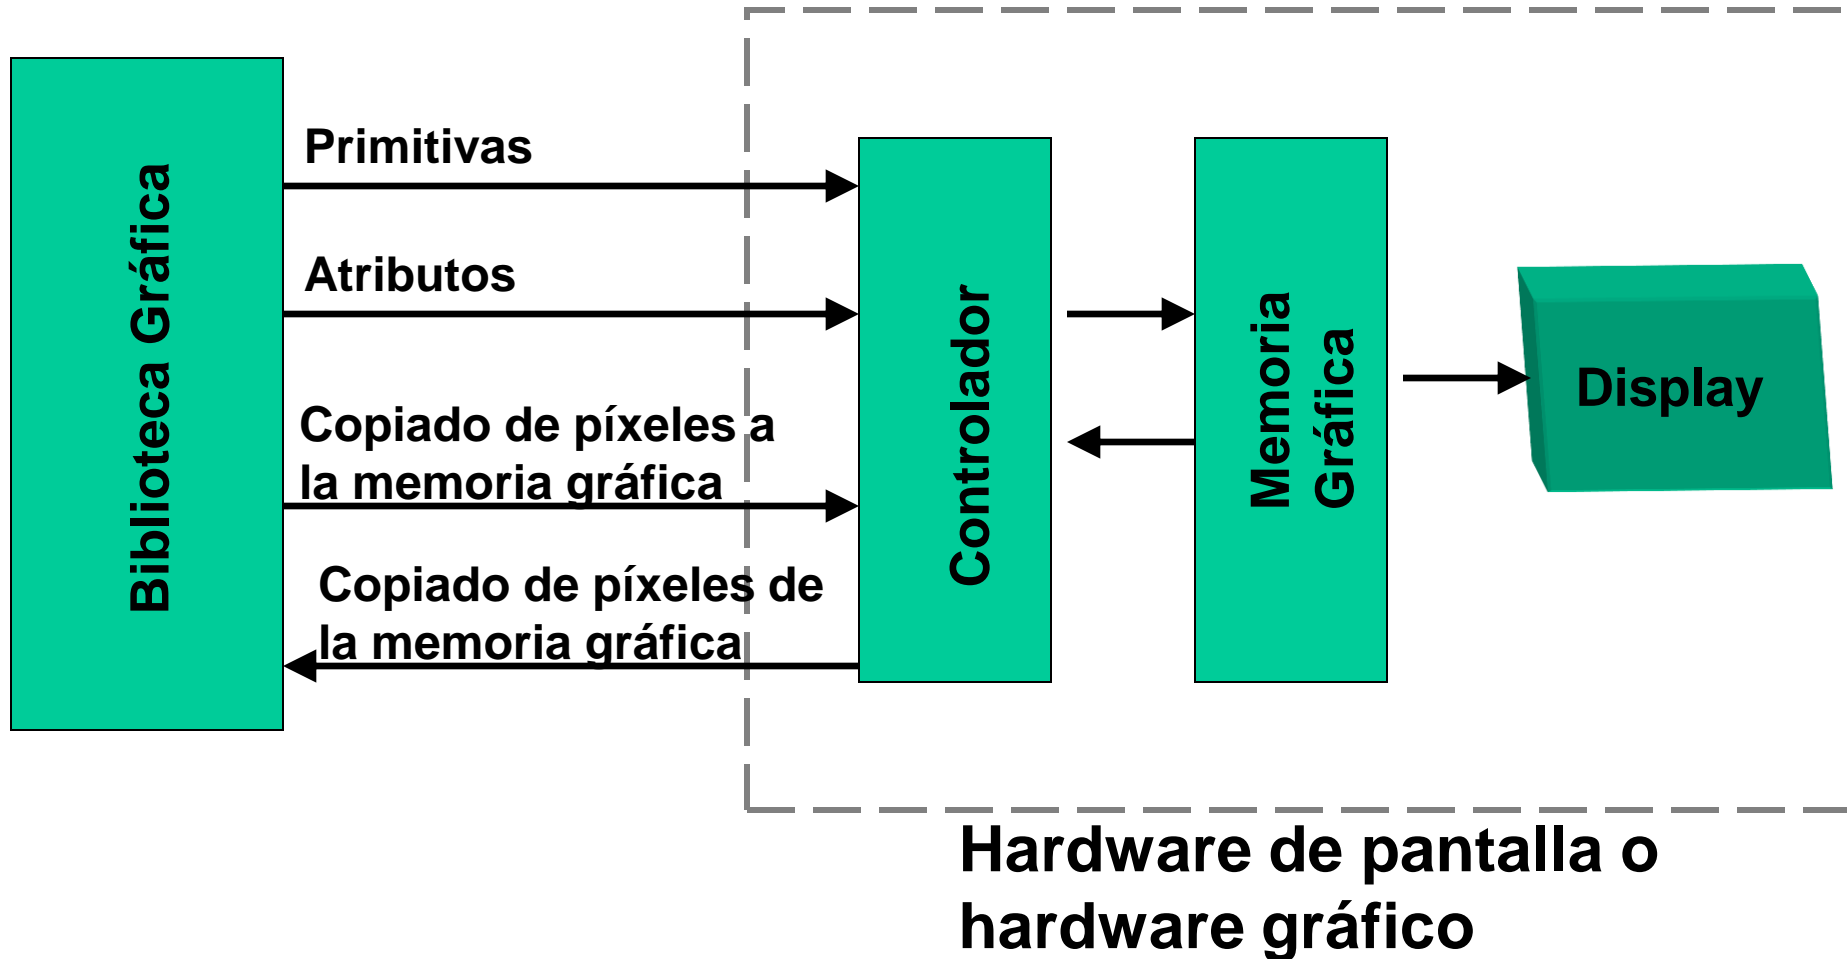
Biblioteca Gráfica

Primitivas

Atributos

Copiado de píxeles a la memoria gráfica

Copiado de píxeles de la memoria gráfica

Controlador

Memoria Gráfica

Display

Hardware de pantalla o hardware gráfico